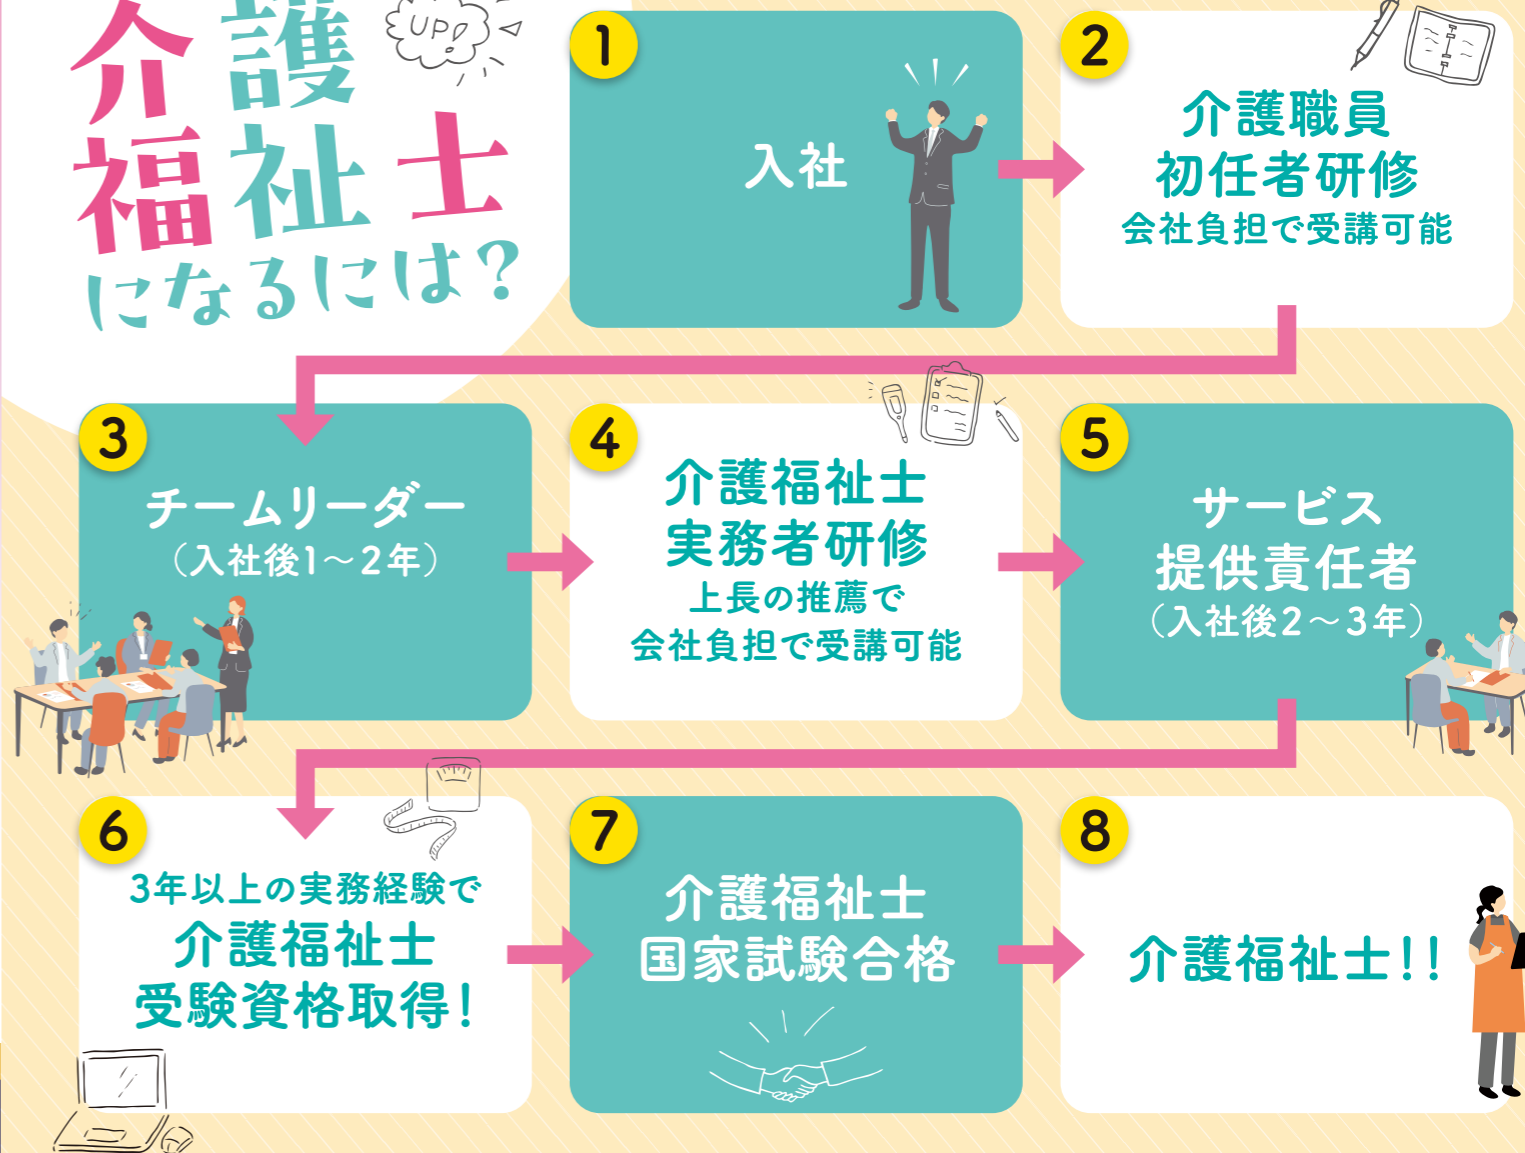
介護福祉士になるには?

UP↗

1
入社

2
介護職員初任者研修
会社負担で受講可能

3
チームリーダー
(入社後1~2年)

4
介護福祉士実務者研修
上長の推薦で
会社負担で受講可能

5
サービス提供責任者
(入社後2~3年)

6
3年以上の実務経験で
介護福祉士
受験資格取得!

7
介護福祉士
国家試験合格

8
介護福祉士!!